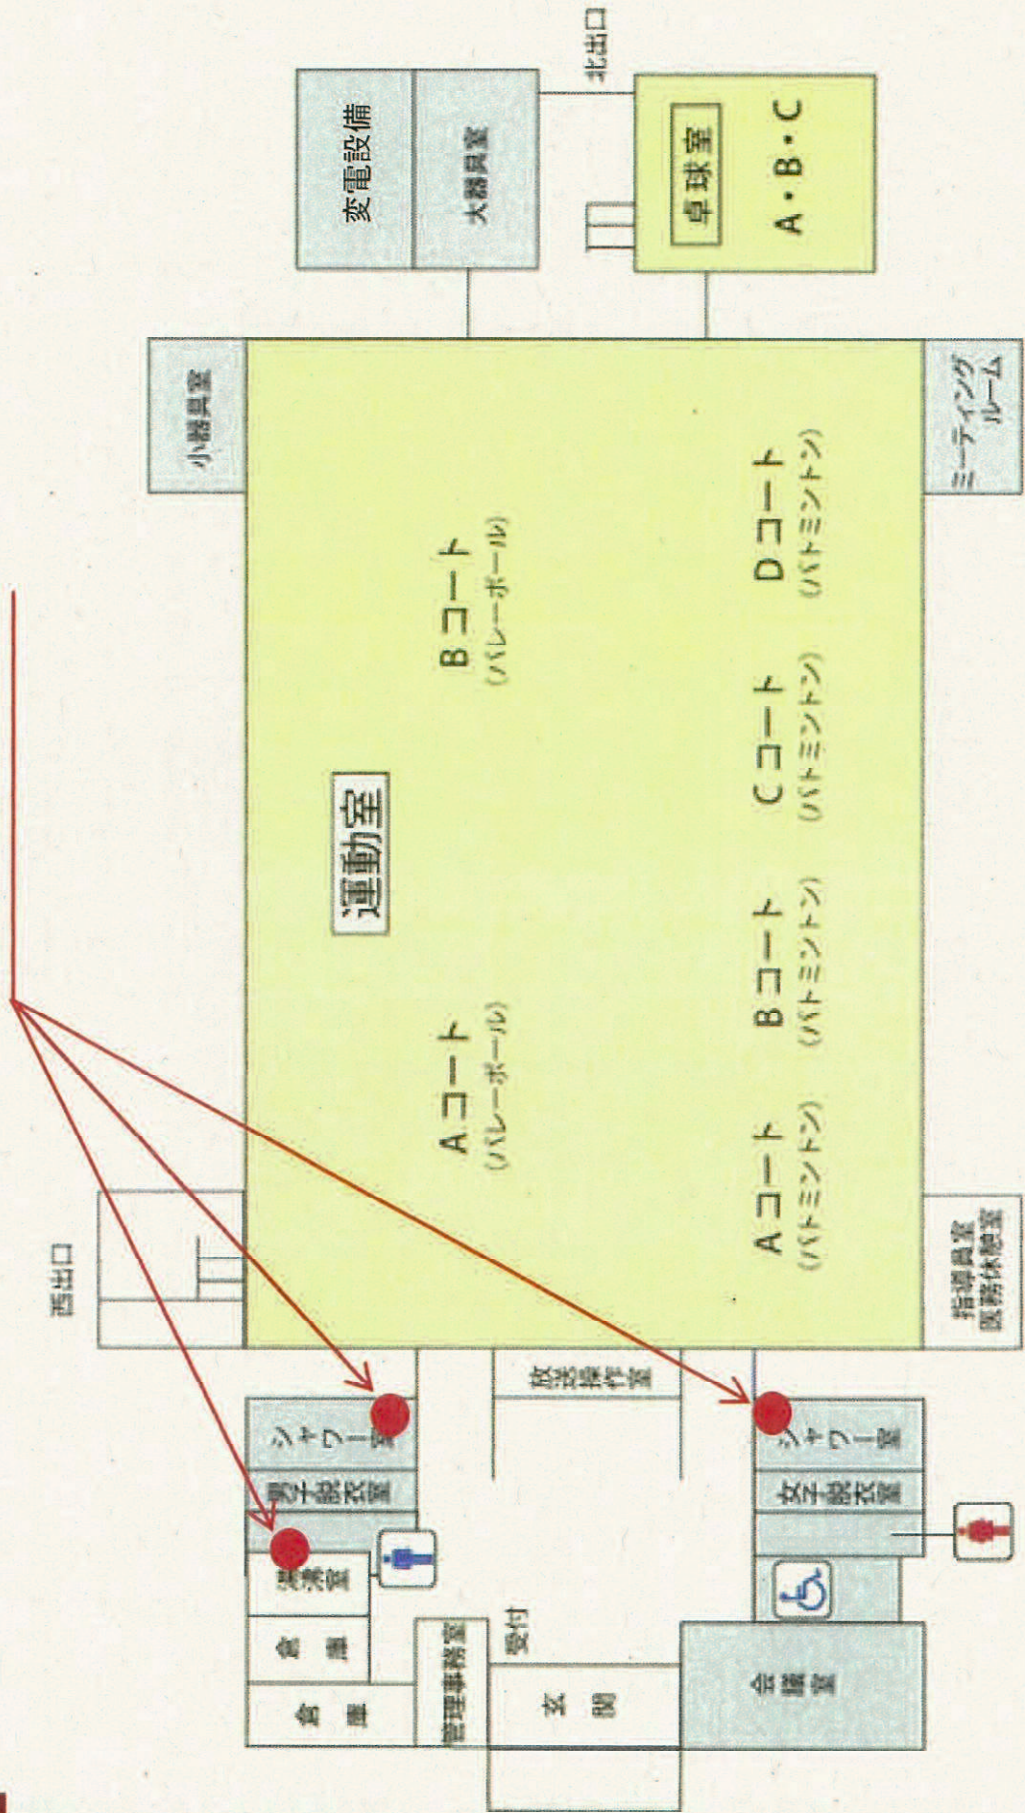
北出口

変電設備

大器具室

卓球室

A・B・C

小器具室

ミーティングルーム

運動室

Bコート
(バレーボール)

Aコート
(バレーボール)

Dコート
(バドミントン)

Cコート
(バドミントン)

Bコート
(バドミントン)

Aコート
(バドミントン)

西出口

指導員室
医務休憩室

放送操作室

シャワー室

男子脱衣室

湯沸室

倉庫

倉庫

シャワー室

女子脱衣室

管理事務室

受付

玄関

会議室